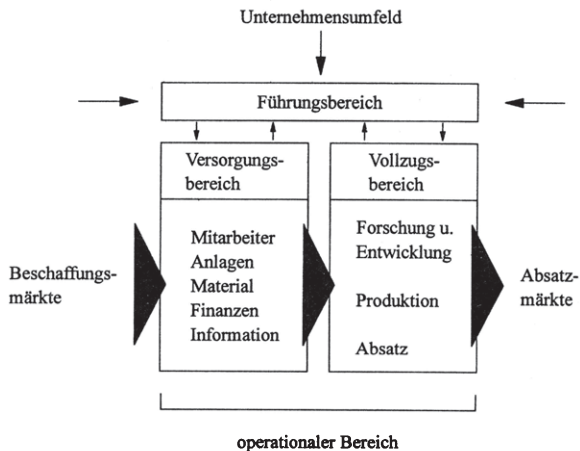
Unternehmensumfeld

Führungsbereich

Versorgungsbereich

Vollzugsbereich

Beschaffungsmärkte

Mitarbeiter
Anlagen
Material
Finanzen
Information

Forschung u. Entwicklung

Produktion

Absatz

Absatzmärkte

operationaler Bereich